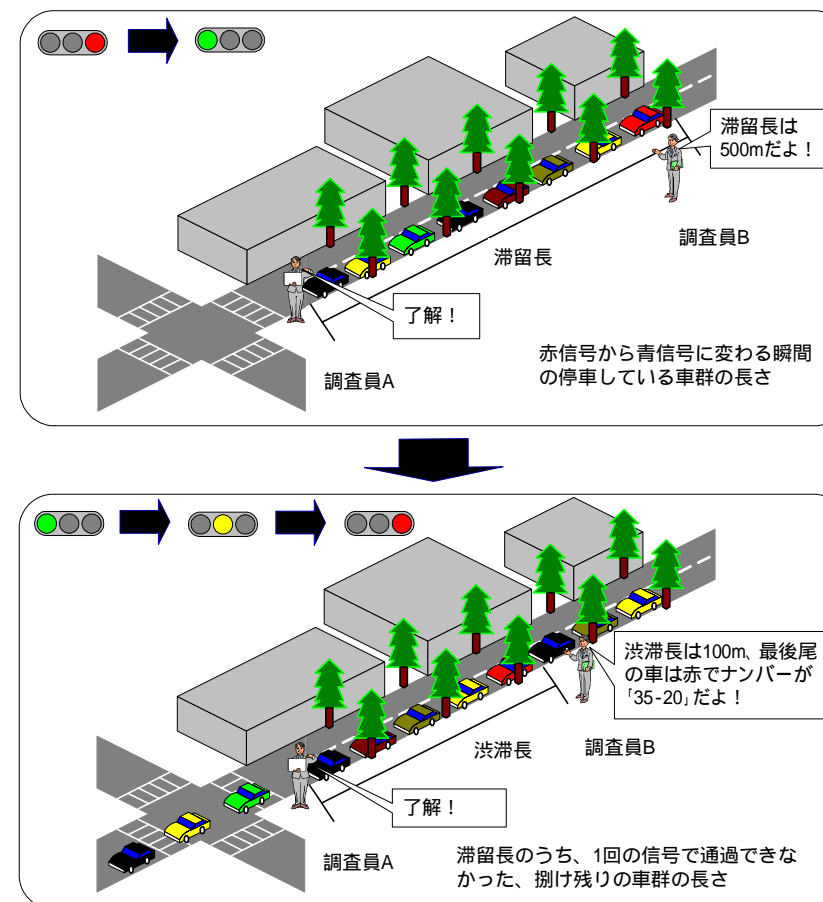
滞留長は500mだよ！

調査員B

滞留長

了解！

赤信号から青信号に変わる瞬間の停車している車群の長さ

調査員A

渋滞長は100m、最後尾の車は赤でナンバーが「35-20」だよ！

渋滞長

調査員B

了解！

滞留長のうち、1回の信号で通過できなかった、捌け残りの車群の長さ

調査員A